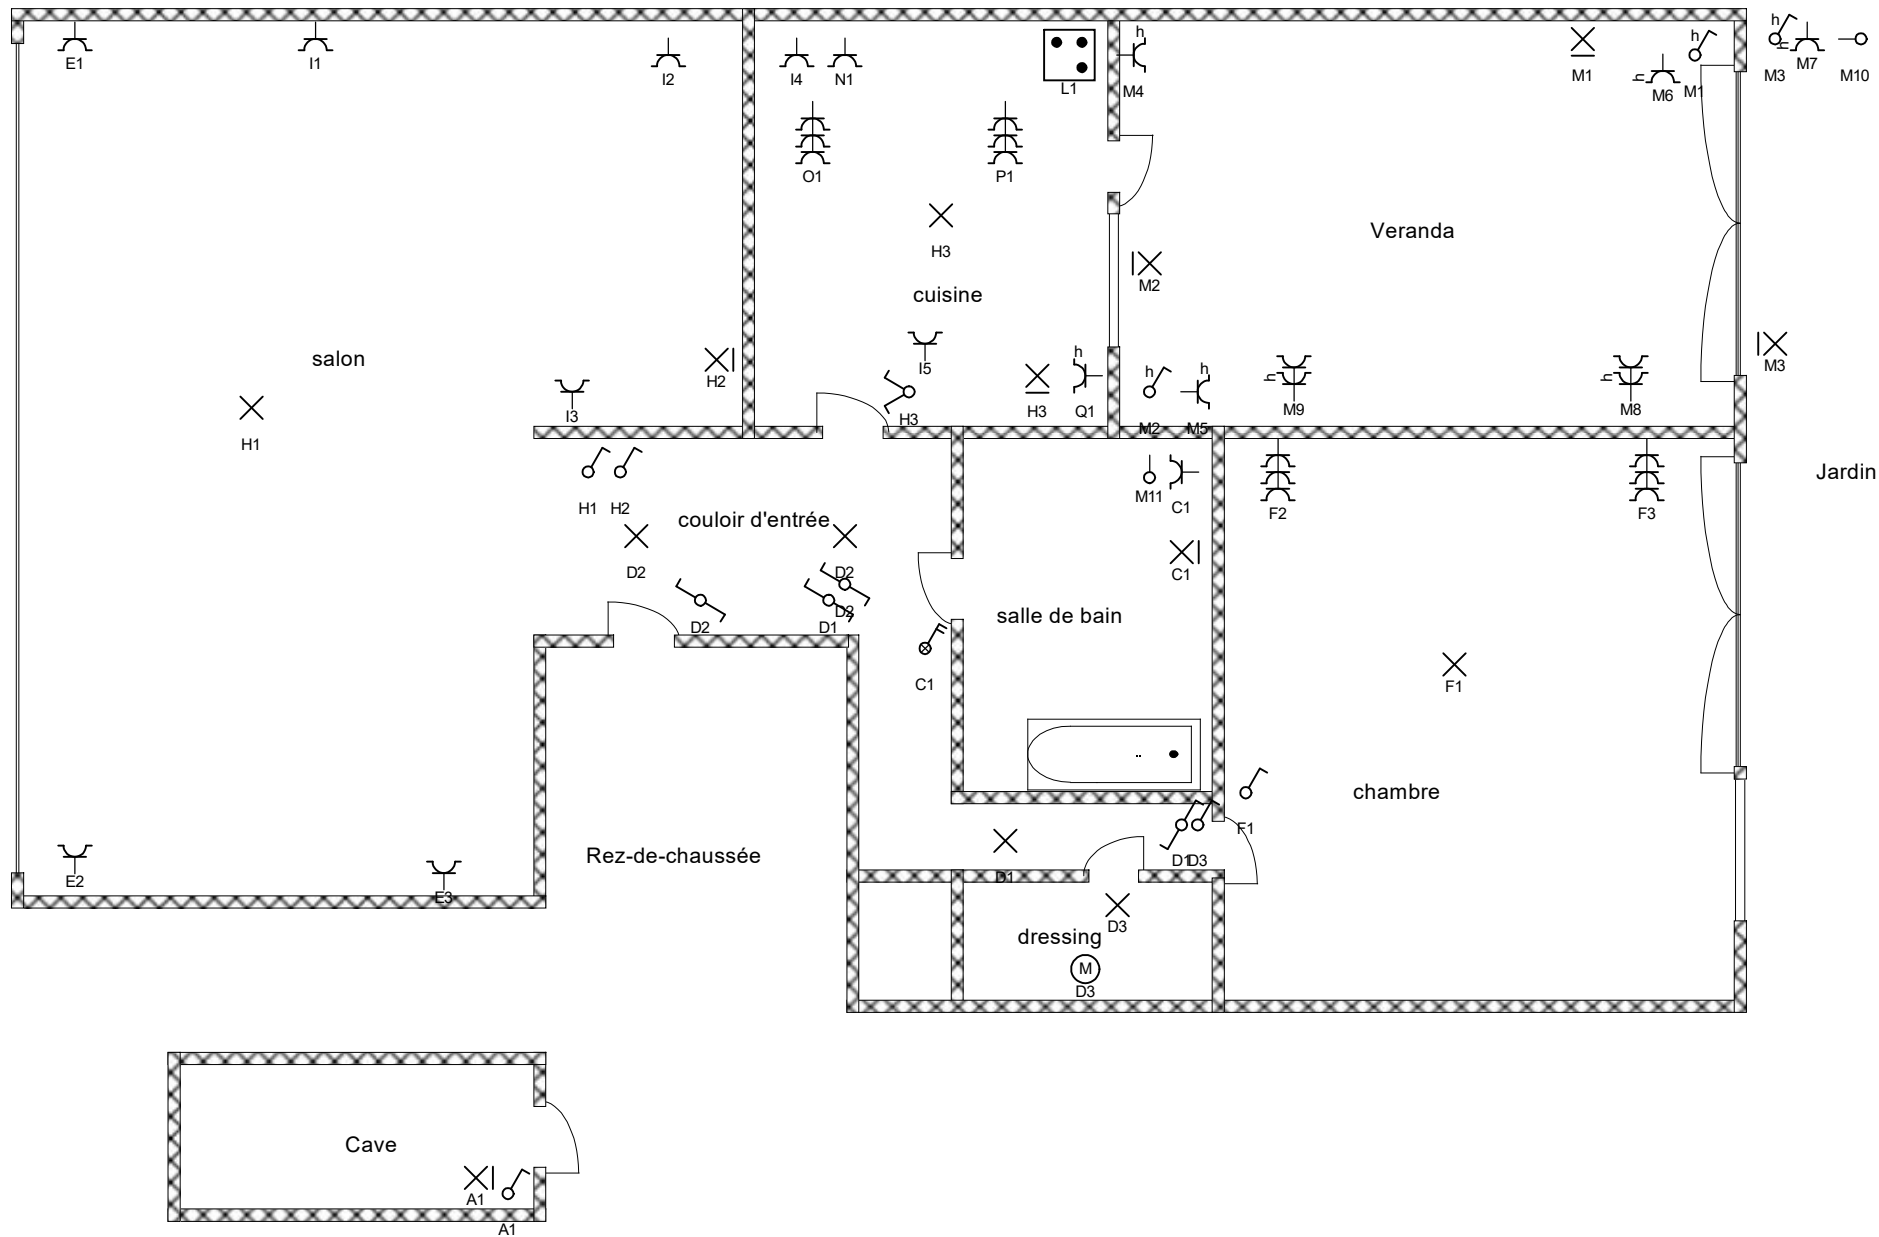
E1
I1
I2
I4
N1
L1
h
M4
M1
h
M6
h
M1
h
M3
M7
M10
O1
P1
H3
Veranda
M2
cuisine
salon
H2
I5
h
h
h
I3
H1
H3
H3
Q1
M2
M5
h
M9
h
M8
M3
Jardin
H1
H2
M11
C1
F2
F3
couloir d'entrée
D2
D2
C1
D2
D1
D3
salle de bain
C1
F1
chambre
F1
D1
D3
E2
E3
Rez-de-chaussée
D1
D3
dressing
M
D3
Cave
A1
A1